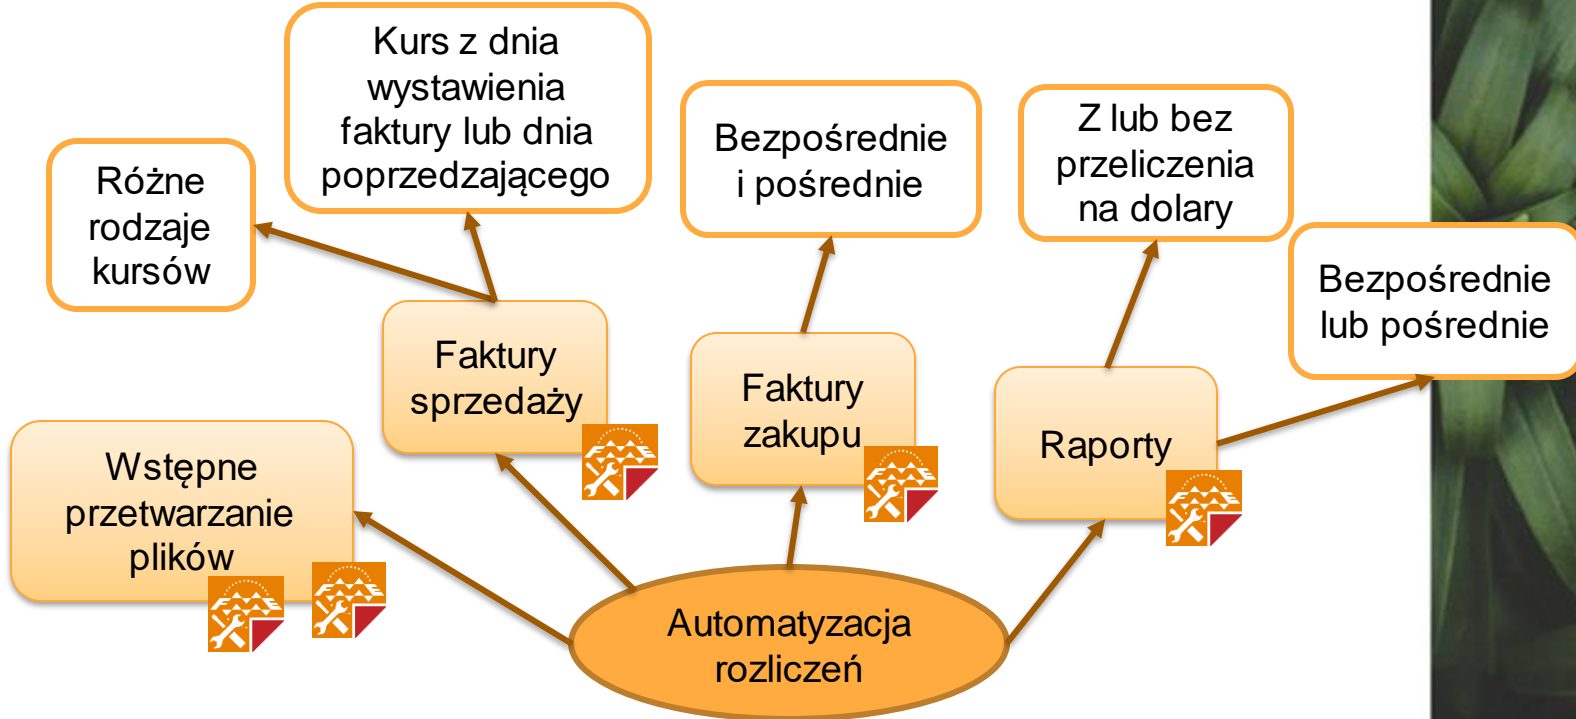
Kurs z dnia wystawienia faktury lub dnia poprzedzającego

Różne rodzaje kursów

Bezpośrednie i pośrednie

Z lub bez przeliczenia na dolary

Bezpośrednie lub pośrednie

Faktury sprzedaży

Faktury zakupu

Raporty

Wstępne przetwarzanie plików

Automatyzacja rozliczeń